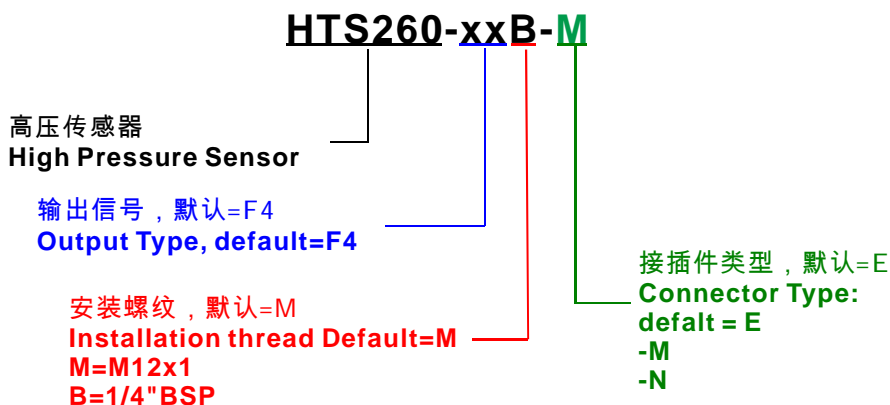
HTS260-xxB-M

高压传感器
High Pressure Sensor

输出信号，默认=F4
Output Type, default=F4

接插件类型，默认=E
Connector Type:
defalt = E
-M
-N

安装螺纹，默认=M
Installation thread Default=M
M=M12x1
B=1/4"BSP